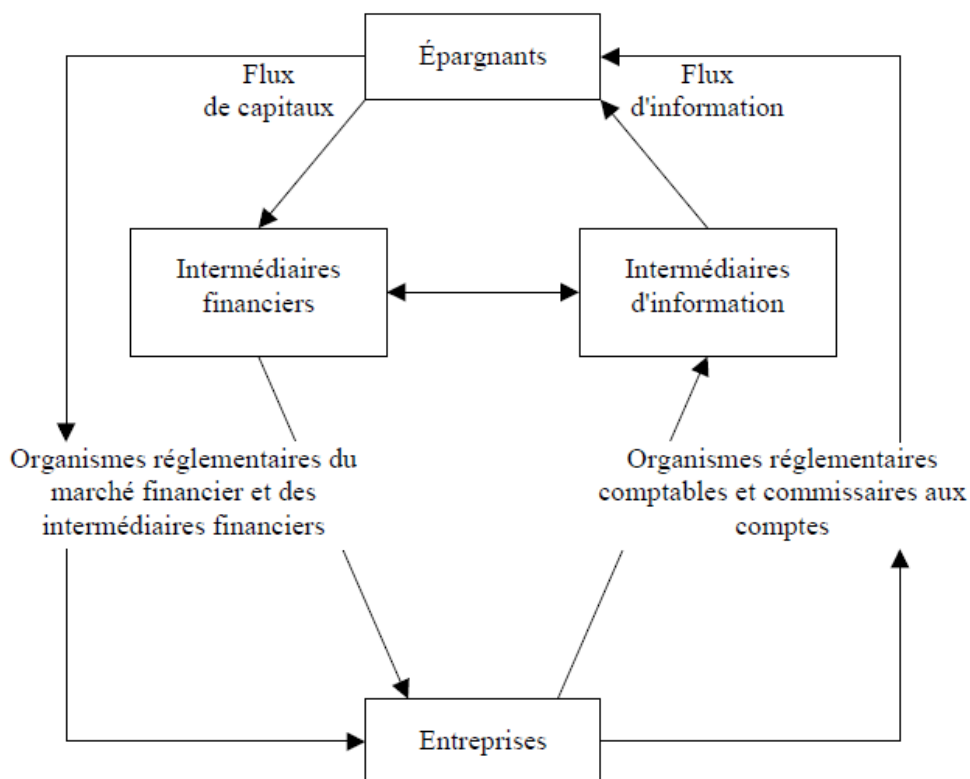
Épargnants

Flux de capitaux

Flux d'information

Intermédiaires financiers

Intermédiaires d'information

Organismes réglementaires du marché financier et des intermédiaires financiers

Organismes réglementaires comptables et commissaires aux comptes

Entreprises